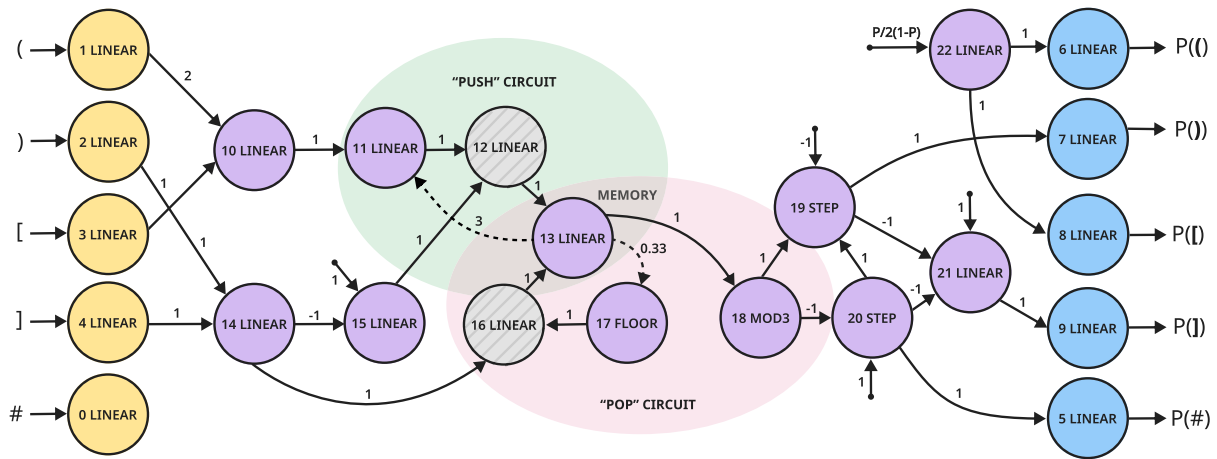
(
)
[
]
#
1 LINEAR
2 LINEAR
3 LINEAR
4 LINEAR
0 LINEAR
2
1
1
1
10 LINEAR
14 LINEAR
1
-1
"PUSH" CIRCUIT
11 LINEAR
12 LINEAR
1
1
MEMORY
3
13 LINEAR
0.33
1
1
15 LINEAR
1
16 LINEAR
17 FLOOR
1
1
"POP" CIRCUIT
18 MOD3
1
-1
19 STEP
-1
20 STEP
1
1
-1
-1
21 LINEAR
1
1
1
P/2(1-P)
22 LINEAR
1
1
1
6 LINEAR
7 LINEAR
8 LINEAR
9 LINEAR
5 LINEAR
P(()
P())
P([)
P(])
P(#)